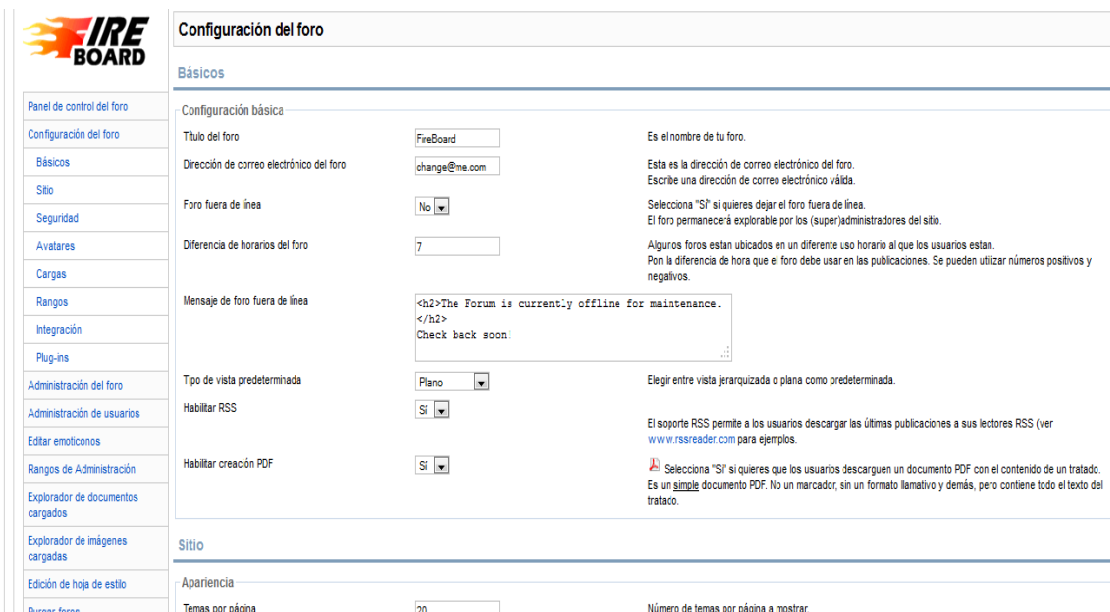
FIRE BOARD

Panel de control del foro
Configuración del foro
Básicos
Sitio
Seguridad
Avatares
Cargas
Rangos
Integración
Plug-ins
Administración del foro
Administración de usuarios
Editar emoticonos
Rangos de Administración
Explorador de documentos cargados
Explorador de imágenes cargadas
Edición de hoja de estilo
Purgar foros

Configuración del foro

Básicos

Configuración básica

| | | |
|---|---|---|
| Título del foro | FireBoard | Es el nombre de tu foro. |
| Dirección de correo electrónico del foro | change@me.com | Esta es la dirección de correo electrónico del foro. Escribe una dirección de correo electrónico válida. |
| Foro fuera de línea | No | Selecciona "Sí" si quieres dejar el foro fuera de línea. El foro permanecerá explorable por los (super)administradores del sitio. |
| Diferencia de horarios del foro | 7 | Algunos foros estan ubicados en un diferente uso horario al que los usuarios estan. Pon la diferencia de hora que el foro debe usar en las publicaciones. Se pueden utilizar números positivos y negativos. |
| Mensaje de foro fuera de línea | <h2>The Forum is currently offline for maintenance.</h2> Check back soon! | |
| Tipo de vista predeterminada | Plano | Elegir entre vista jerarquizada o plana como predeterminada. |
| Habilitar RSS | Sí | El soporte RSS permite a los usuarios descargar las últimas publicaciones a sus lectores RSS (ver www.rssreader.com para ejemplos. |
| Habilitar creación PDF | Sí | Selecciona "Sí" si quieres que los usuarios descarguen un documento PDF con el contenido de un tratado. Es un simple documento PDF. No un marcador, sin un formato llamativo y demás, pero contiene todo el texto del tratado. |

Sitio

Apariencia

| | | |
|---|---|---|
| Temas por página | 20 | Número de temas por página a mostrar. |